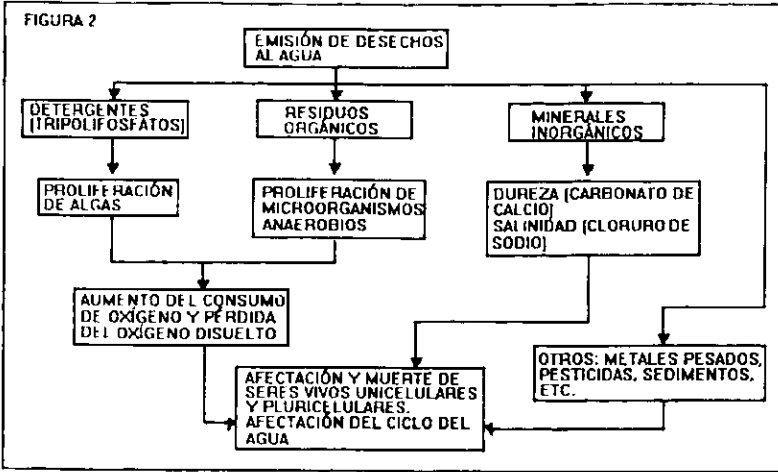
FIGURA 2

EMISIÓN DE DESECHOS AL AGUA

DETERGENTES (TRIPOLIFOSFATOS)

RESIDUOS ORGÁNICOS

MINERALES INORGÁNICOS

PROLIFERACIÓN DE ALGAS

PROLIFERACIÓN DE MICROORGANISMOS ANAEROBIOS

DUREZA (CARBONATO DE CALCIO)
SALINIDAD (CLORURO DE SODIO)

AUMENTO DEL CONSUMO DE OXÍGENO Y PÉRDIDA DEL OXÍGENO DISUELTO

OTROS: METALES PESADOS, PESTICIDAS, SEDIMENTOS, ETC.

AFECTACIÓN Y MUERTE DE SERES VIVOS UNICELULARES Y PLURICELULARES.
AFECTACIÓN DEL CICLO DEL AGUA